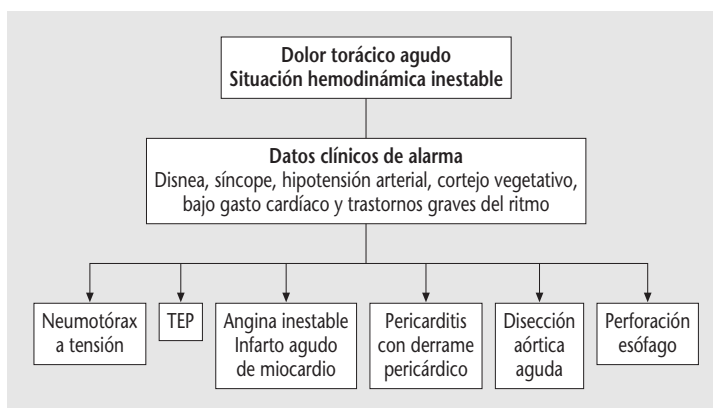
Dolor torácico agudo
Situación hemodinámica inestable

Datos clínicos de alarma
Disnea, síncope, hipotensión arterial, cortejo vegetativo, bajo gasto cardíaco y trastornos graves del ritmo

Neumotórax a tensión

TEP

Angina inestable
Infarto agudo de miocardio

Pericarditis con derrame pericárdico

Disección aórtica aguda

Perforación esófago